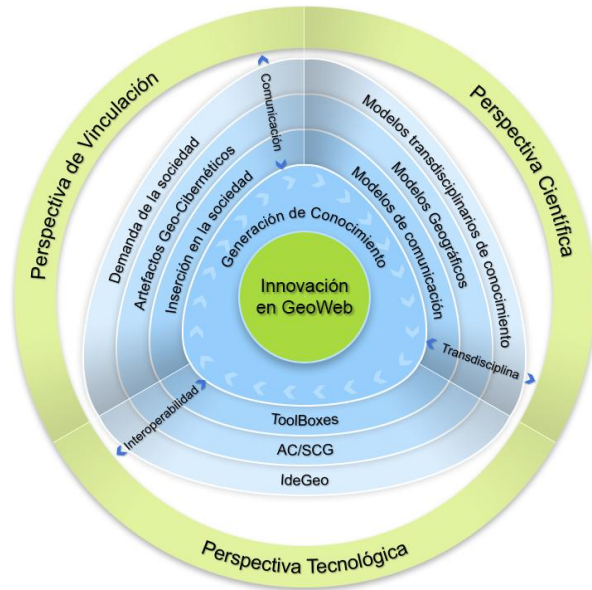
Perspectiva de Vinculación

Perspectiva Científica

Perspectiva Tecnológica

Comunicación

Demanda de la sociedad

Artefactos Geo-Cibernéticos

Inserción en la sociedad

Modelos transdisciplinarios de conocimiento

Modelos Geográficos

Modelos de comunicación

Generación de Conocimiento

Innovación en GeoWeb

Transdisciplina

Interoperabilidad

ToolBoxes

AC/SCG

IdeGeo